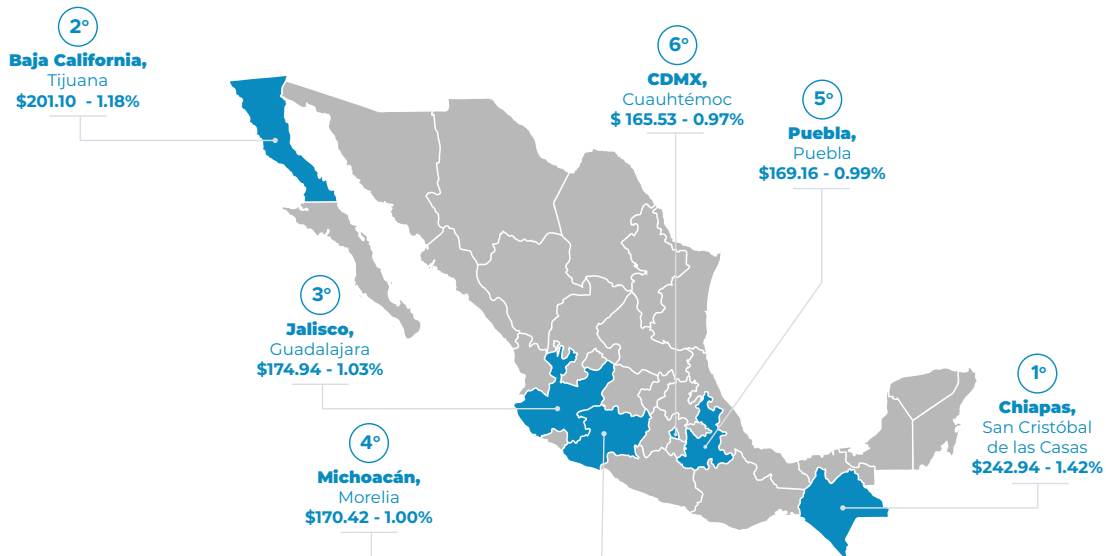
2°
Baja California,
Tijuana
$201.10 - 1.18%

6°
CDMX,
Cuauhtémoc
$ 165.53 - 0.97%

5°
Puebla,
Puebla
$169.16 - 0.99%

3°
Jalisco,
Guadalajara
$174.94 - 1.03%

1°
Chiapas,
San Cristóbal de las Casas
$242.94 - 1.42%

4°
Michoacán,
Morelia
$170.42 - 1.00%